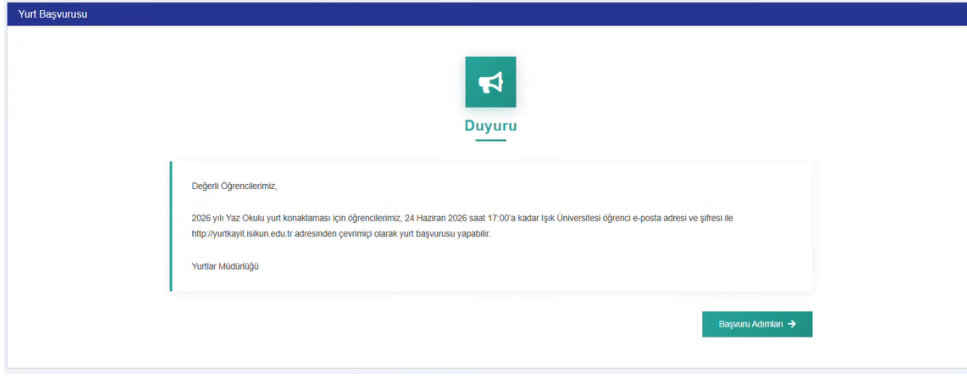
Yurt Başvurusu

Duyuru

Değerli Öğrencilerimiz,

2026 yılı Yaz Okulu yurt konaklaması için öğrencilerimiz, 24 Haziran 2026 saat 17:00'a kadar Işık Üniversitesi öğrenci e-posta adresi ve şifresi ile http://yurtkayit.isikun.edu.tr adresinden çevrimiçi olarak yurt başvurusu yapabilir.

Yurtlar Müdürlüğü

Başvuru Adımları →